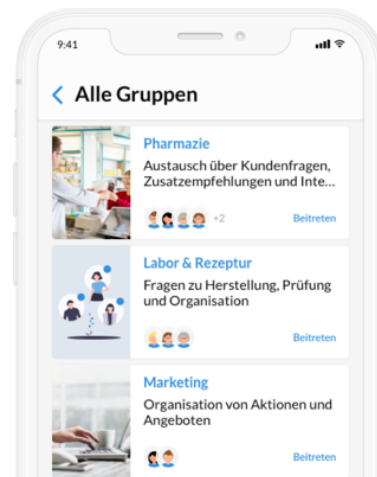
9:41

< Alle Gruppen

Pharmazie
Austausch über Kundenfragen, Zusatzempfehlungen und Inte…
+2
Beitreten

Labor & Rezeptur
Fragen zu Herstellung, Prüfung und Organisation
Beitreten

Marketing
Organisation von Aktionen und Angeboten
Beitreten